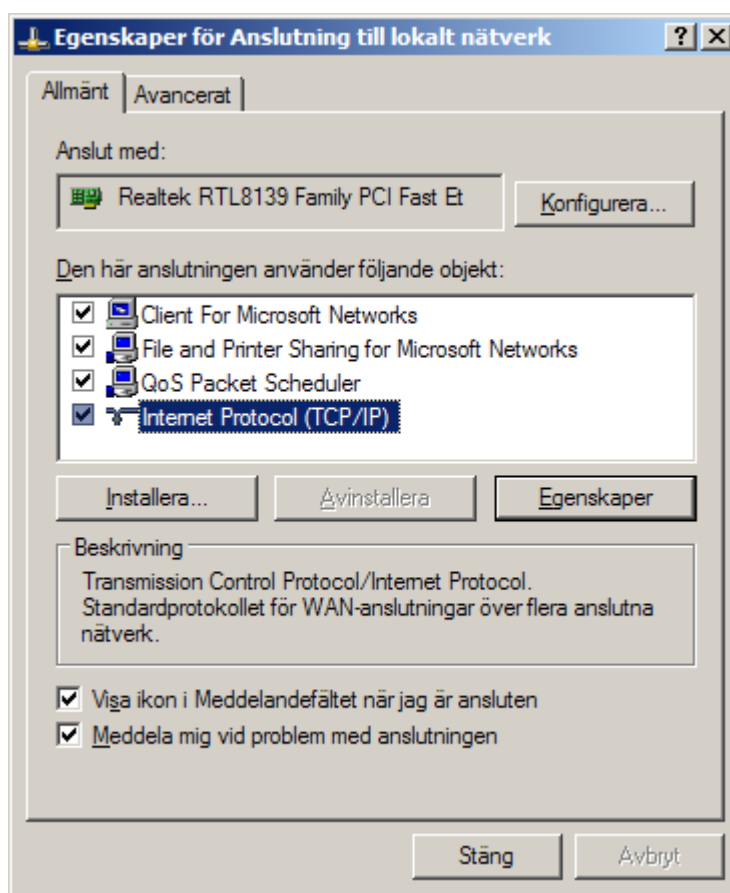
Egenskaper för Anslutning till lokalt nätverk

?

Allmänt

Avancerat

Anslut med:

Realtek RTL8139 Family PCI Fast Et

Konfigurera...

Den här anslutningen använder följande objekt:

Client For Microsoft Networks

File and Printer Sharing for Microsoft Networks

QoS Packet Scheduler

Internet Protocol (TCP/IP)

Installera...

Avinstallera

Egenskaper

Beskrivning

Transmission Control Protocol/Internet Protocol. Standardprotokollet för WAN-anslutningar över flera anslutna nätverk.

Visa ikon i Meddelandefältet när jag är ansluten

Meddela mig vid problem med anslutningen

Stäng

Avbryt